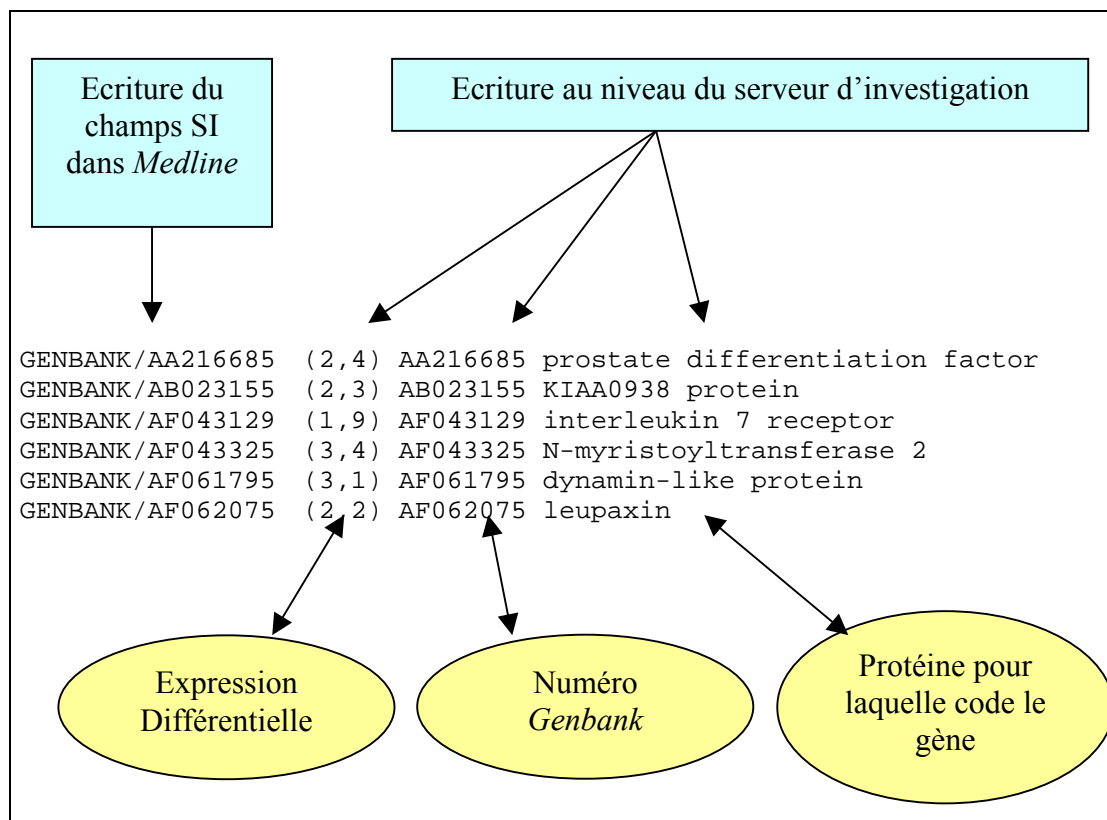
Ecriture du champs SI dans *Medline*

Ecriture au niveau du serveur d'investigation

GENBANK/AA216685 (2,4) AA216685 prostate differentiation factor
GENBANK/AB023155 (2,3) AB023155 KIAA0938 protein
GENBANK/AF043129 (1,9) AF043129 interleukin 7 receptor
GENBANK/AF043325 (3,4) AF043325 N-myristoyltransferase 2
GENBANK/AF061795 (3,1) AF061795 dynamin-like protein
GENBANK/AF062075 (2,2) AF062075 leupaxin

Expression Différentielle

Numéro *Genbank*

Protéine pour laquelle code le gène